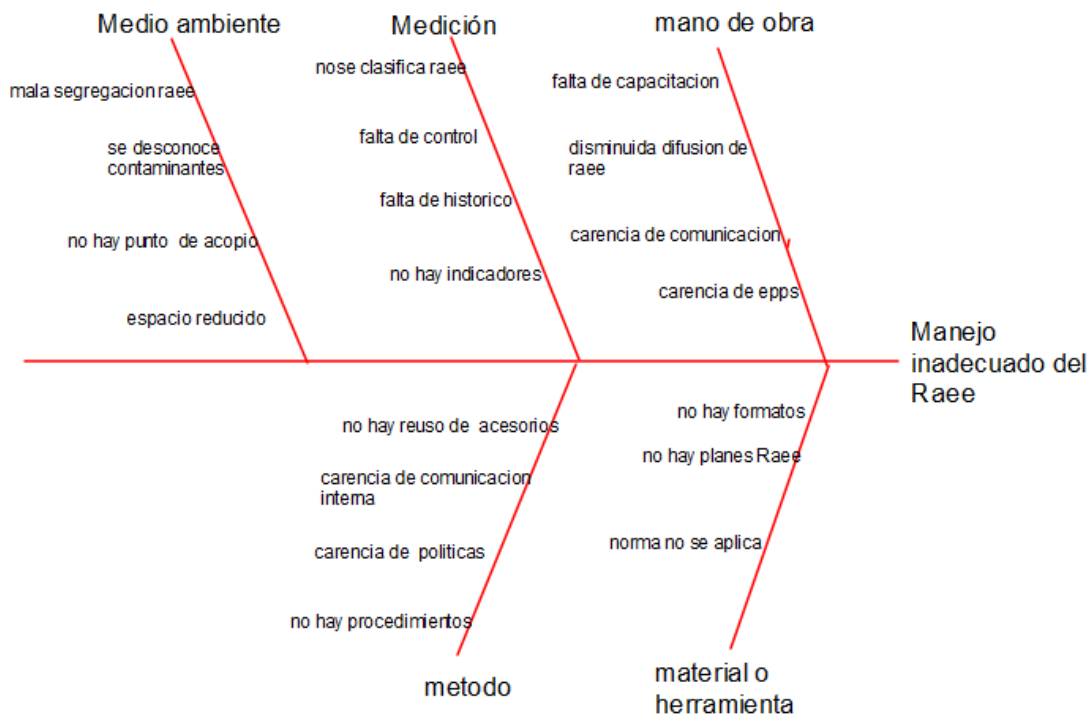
Medio ambiente

mala segregacion raee

se desconoce contaminantes

no hay punto de acopio

espacio reducido

Medición

nose clasifica raee

falta de control

falta de historico

no hay indicadores

mano de obra

falta de capacitacion

disminuida difusion de raee

carencia de comunicacion

carencia de epps

Manejo inadecuado del Raee

no hay reuso de acesorios

carencia de comunicacion interna

carencia de politicas

no hay procedimientos

metodo

no hay formatos

no hay planes Raee

norma no se aplica

material o herramienta